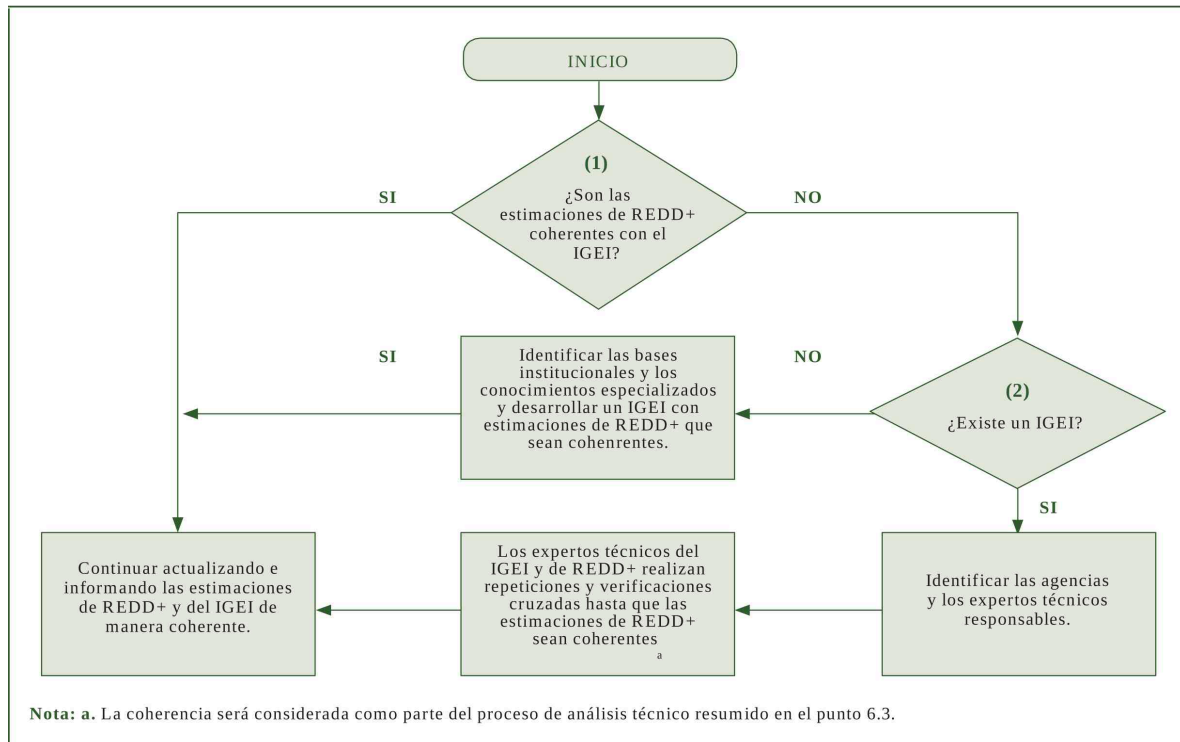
INICIO

(1)
¿Son las estimaciones de REDD+ coherentes con el IGEI?

SI

NO

SI

Identificar las bases institucionales y los conocimientos especializados y desarrollar un IGEI con estimaciones de REDD+ que sean cohenrentes.

NO

(2)
¿Existe un IGEI?

SI

Continuar actualizando e informando las estimaciones de REDD+ y del IGEI de manera coherente.

Los expertos técnicos del IGEI y de REDD+ realizan repeticiones y verificaciones cruzadas hasta que las estimaciones de REDD+ sean coherentes $^{a}$

Identificar las agencias y los expertos técnicos responsables.

Nota: a. La coherencia será considerada como parte del proceso de análisis técnico resumido en el punto 6.3.